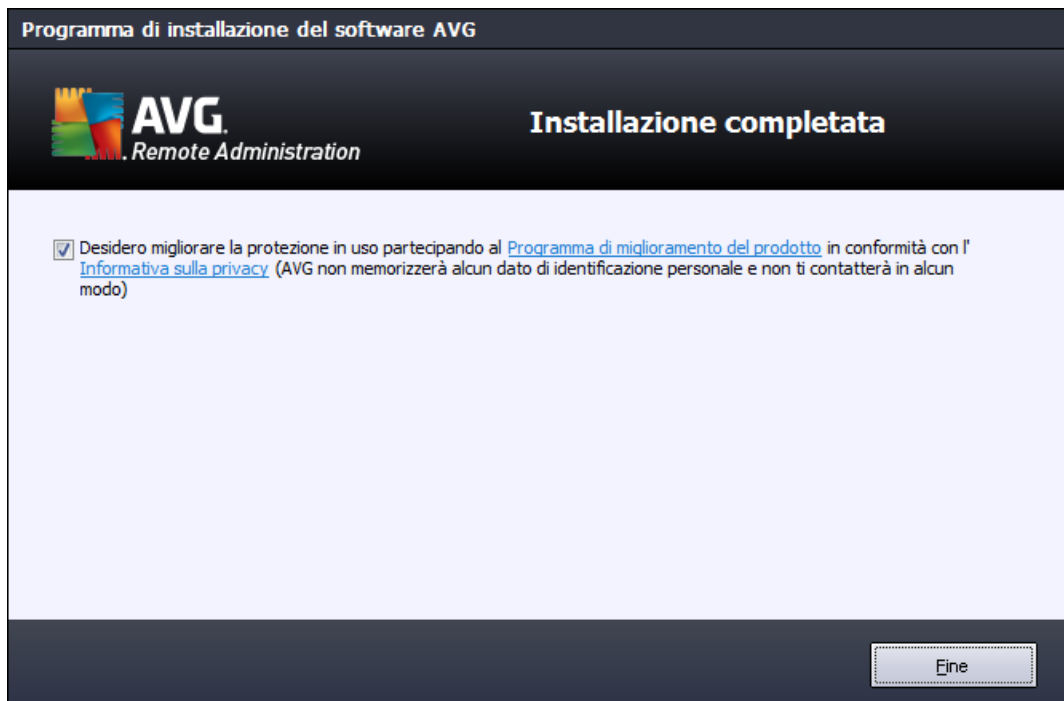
Programma di installazione del software AVG

AVG. Remote Administration

Installazione completata

Desidero migliorare la protezione in uso partecipando al Programma di miglioramento del prodotto in conformità con l' Informativa sulla privacy (AVG non memorizzerà alcun dato di identificazione personale e non ti contatterà in alcun modo)

Fine